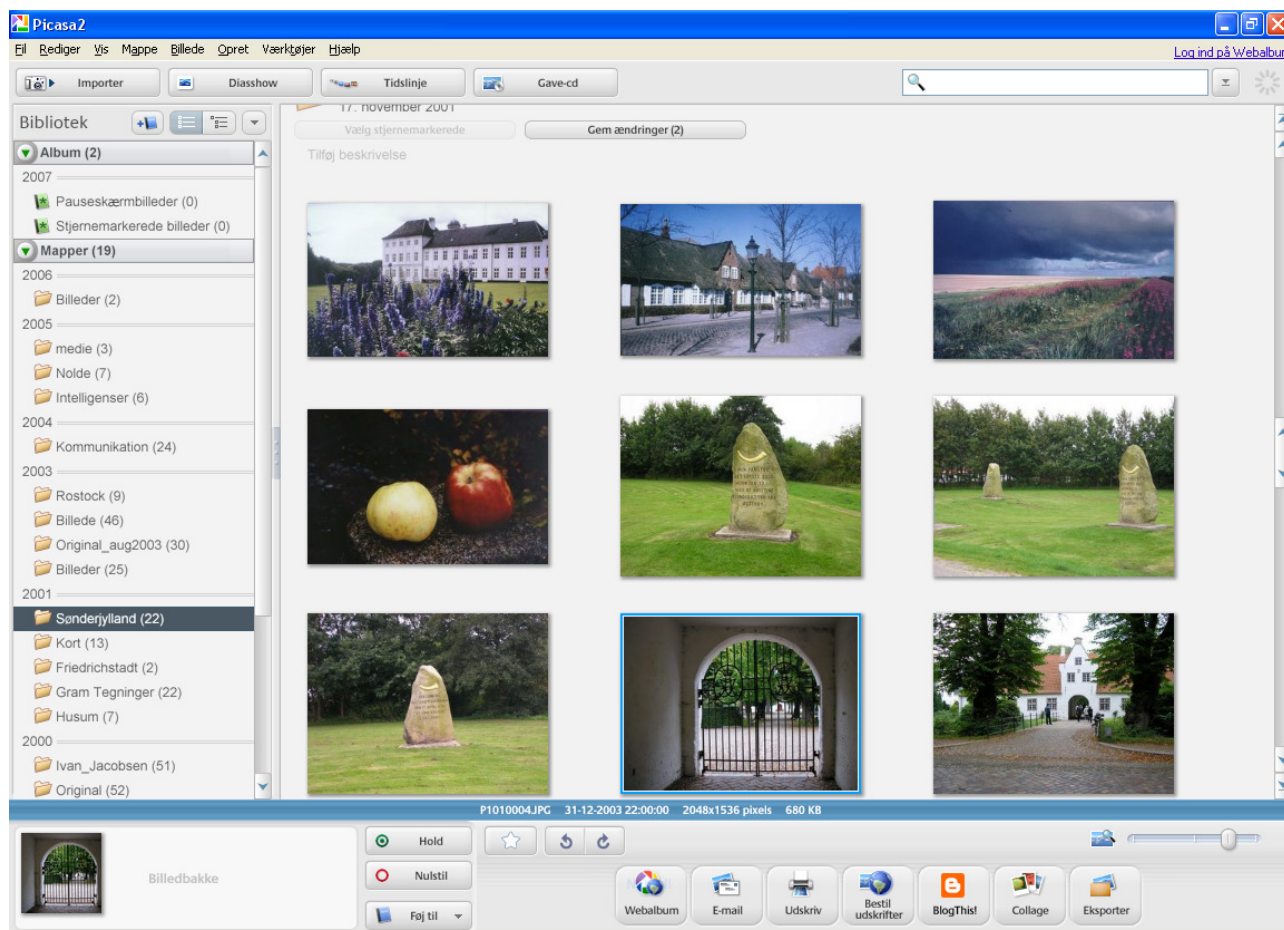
Picasa2

Fil Rediger Vis Mappe Billede Opret Værktøjer Hjælp

Log ind på Webalbu

Importer

Diasshow

Tidslinje

Gave-cd

Bibliotek

Album (2)

2007

Pauseskærmbilleder (0)

Stjernemarkerede billeder (0)

Mapper (19)

2006

Billeder (2)

2005

medie (3)

Nolde (7)

Intelligenser (6)

2004

Kommunikation (24)

2003

Rostock (9)

Billede (46)

Original_aug2003 (30)

Billeder (25)

2001

Sønderjylland (22)

Kort (13)

Friedrichstadt (2)

Gram Tegninger (22)

Husum (7)

2000

Ivan_Jacobsen (51)

Original (52)

17. november 2001

Vælg stjernemarkerede

Gem ændringer (2)

Tilføj beskrivelse

P1010004.JPG 31-12-2003 22:00:00 2048x1536 pixels 680 KB

Billedbakke

Hold

Nulstil

Føj til

Webalbum

E-mail

Udskriv

Bestil udskrifter

BlogThis!

Collage

Eksporter